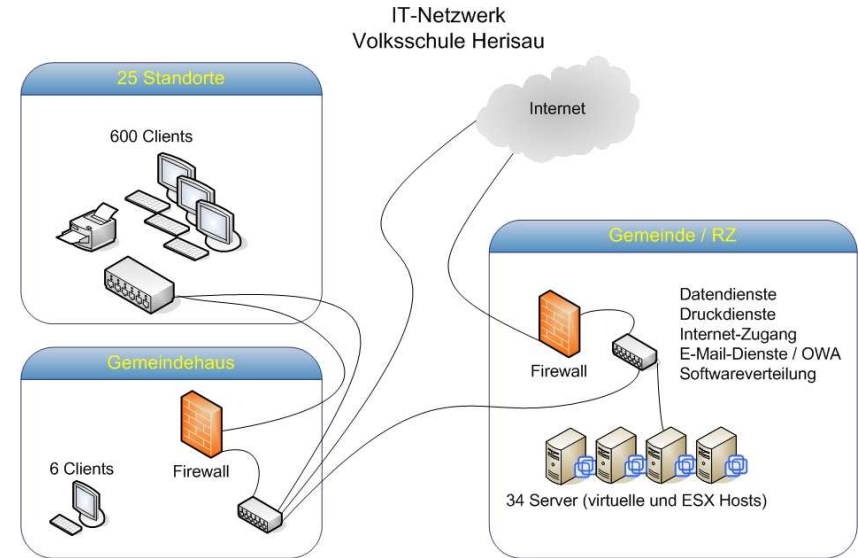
IT-Netzwerk
Volksschule Herisau

25 Standorte

600 Clients

Internet

Gemeinde / RZ

Datendienste
Druckdienste
Internet-Zugang
E-Mail-Dienste / OWA
Softwareverteilung

Firewall

Gemeindehaus

Firewall

6 Clients

34 Server (virtuelle und ESX Hosts)